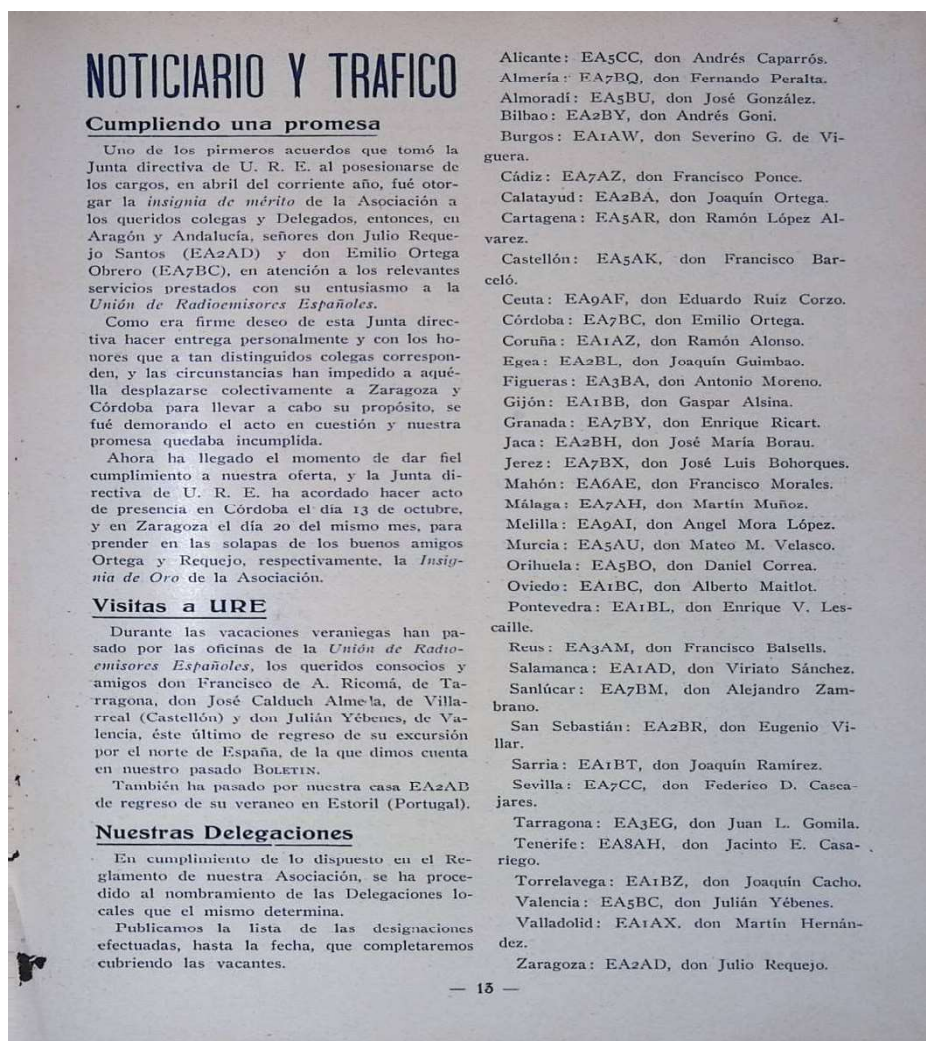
NOTICIARIO Y TRAFICO

Cumpliendo una promesa

Uno de los pirmeros acuerdos que tomó la Junta directiva de U. R. E. al posesionarse de los cargos, en abril del corriente año, fué otorgar la *insignia de mérito* de la Asociación a los queridos colegas y Delegados, entonces, en Aragón y Andalucía, señores don Julio Requejo Santos (EA2AD) y don Emilio Ortega Obrero (EA7BC), en atención a los relevantes servicios prestados con su entusiasmo a la *Unión de Radioemisores Españoles.*

Como era firme deseo de esta Junta directiva hacer entrega personalmente y con los honores que a tan distinguidos colegas corresponden, y las circunstancias han impedido a aquélla desplazarse colectivamente a Zaragoza y Córdoba para llevar a cabo su propósito, se fué demorando el acto en cuestión y nuestra promesa quedaba incumplida.

Ahora ha llegado el momento de dar fiel cumplimiento a nuestra oferta, y la Junta directiva de U. R. E. ha acordado hacer acto de presencia en Córdoba el día 13 de octubre, y en Zaragoza el día 20 del mismo mes, para prender en las solapas de los buenos amigos Ortega y Requejo, respectivamente, la *Insignia de Oro* de la Asociación.

Visitas a URE

Durante las vacaciones veraniegas han pasado por las oficinas de la *Unión de Radioemisores Españoles*, los queridos consocios y amigos don Francisco de A. Ricomá, de Tarragona, don José Calduch Almela, de Villarreal (Castellón) y don Julián Yébenes, de Valencia, éste último de regreso de su excursión por el norte de España, de la que dimos cuenta en nuestro pasado BOLETIN.

También ha pasado por nuestra casa EA2AB de regreso de su veraneo en Estoril (Portugal).

Nuestras Delegaciones

En cumplimiento de lo dispuesto en el Reglamento de nuestra Asociación, se ha procedido al nombramiento de las Delegaciones locales que el mismo determina.

Publicamos la lista de las designaciones efectuadas, hasta la fecha, que completaremos cubriendo las vacantes.

Alicante: EA5CC, don Andrés Caparrós.
Almería: EA7BQ, don Fernando Peralta.
Almoradí: EA5BU, don José González.
Bilbao: EA2BY, don Andrés Goni.
Burgos: EA1AW, don Severino G. de Viguera.
Cádiz: EA7AZ, don Francisco Ponce.
Calatayud: EA2BA, don Joaquín Ortega.
Cartagena: EA5AR, don Ramón López Alvarez.
Castellón: EA5AK, don Francisco Barceló.
Ceuta: EA9AF, don Eduardo Ruíz Corzo.
Córdoba: EA7BC, don Emilio Ortega.
Coruña: EA1AZ, don Ramón Alonso.
Egea: EA2BL, don Joaquín Guimbao.
Figueras: EA3BA, don Antonio Moreno.
Gijón: EA1BB, don Gaspar Alsina.
Granada: EA7BY, don Enrique Ricart.
Jaca: EA2BH, don José María Borau.
Jerez: EA7BX, don José Luis Bohorques.
Mahón: EA6AE, don Francisco Morales.
Málaga: EA7AH, don Martín Muñoz.
Melilla: EA9AI, don Angel Mora López.
Murcia: EA5AU, don Mateo M. Velasco.
Orihuela: EA5BO, don Daniel Correa.
Oviedo: EA1BC, don Alberto Maitlot.
Pontevedra: EA1BL, don Enrique V. Lescaille.
Reus: EA3AM, don Francisco Balsells.
Salamanca: EA1AD, don Viriato Sánchez.
Sanlúcar: EA7BM, don Alejandro Zambrano.
San Sebastián: EA2BR, don Eugenio Villar.
Sarria: EA1BT, don Joaquín Ramírez.
Sevilla: EA7CC, don Federico D. Cascajares.
Tarragona: EA3EG, don Juan L. Gomila.
Tenerife: EA8AH, don Jacinto E. Casariego.
Torrelavega: EA1BZ, don Joaquín Cacho.
Valencia: EA5BC, don Julián Yébenes.
Valladolid: EA1AX, don Martín Hernández.
Zaragoza: EA2AD, don Julio Requejo.

— 13 —